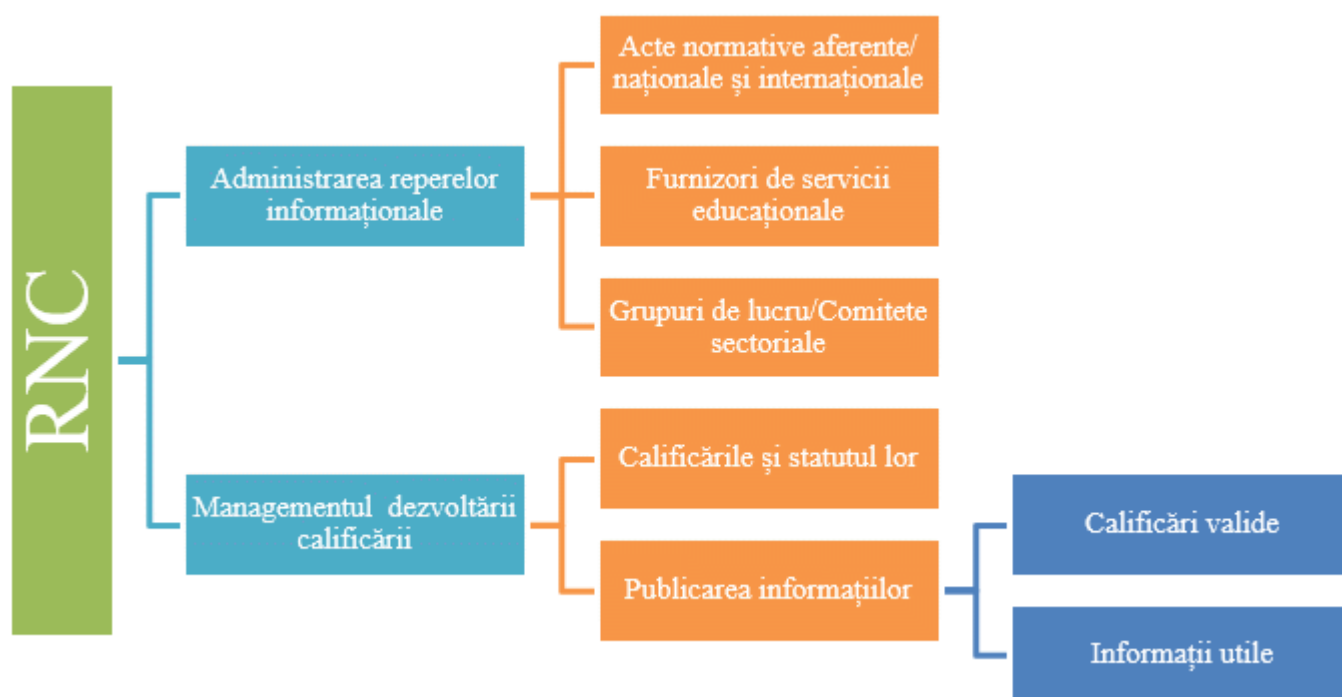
RNC

Administrarea reperelor informaționale

Acte normative aferente/ naționale și internaționale

Furnizori de servicii educaționale

Grupuri de lucru/Comitete sectoriale

Managementul dezvoltării calificării

Calificările și statutul lor

Publicarea informațiilor

Calificări valide

Informații utile